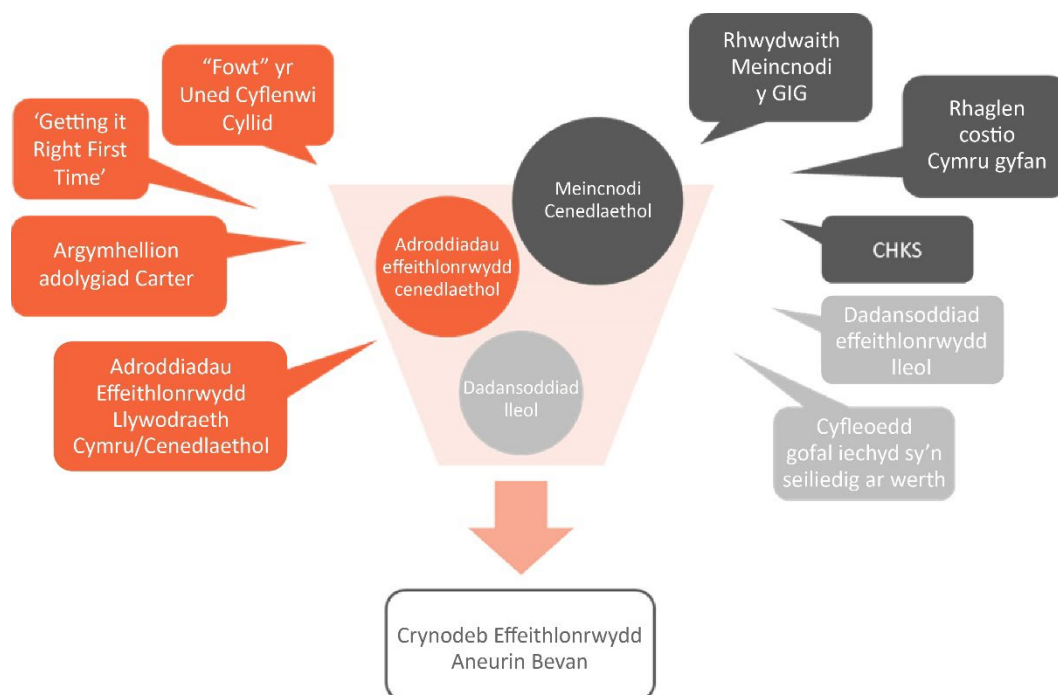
"Fowt" yr Uned Cyflenwi Cyllid

'Getting it Right First Time'

Argymhellion adolygiad Carter

Adroddiadau Effeithlonrwydd Llywodraeth Cymru/Cenedlaethol

Rhwydwaith Meincnodi y GIG

Rhaglen costio Cymru gyfan

CHKS

Dadansoddiad effeithlonrwydd lleol

Cyfleoedd gofal iechyd sy'n seiliedig ar werth

Meincnodi Cenedlaethol

Adroddiadau effeithlonrwydd cenedlaethol

Dadansoddiad lleol

Crynodeb Effeithlonrwydd Aneurin Bevan